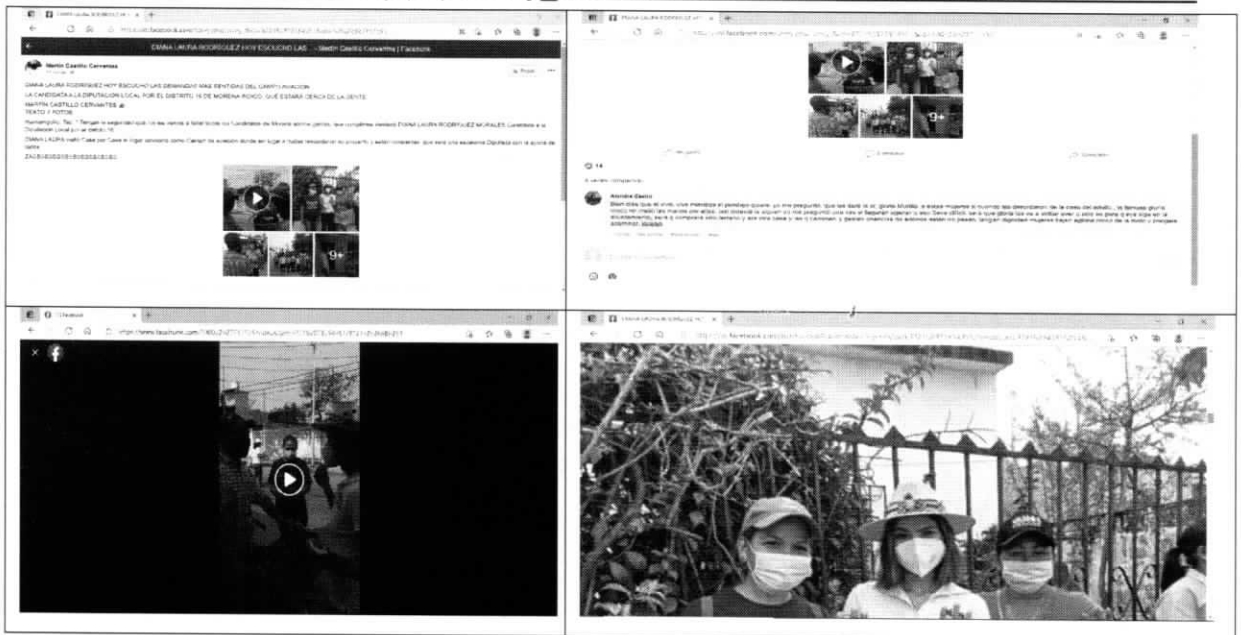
DIANA LAURA RODRIGUEZ HOY ESCUCHO LAS ... - Martín Castillo Cervantes | Facebook

Martín Castillo Cervantes

DIANA LAURA RODRIGUEZ HOY ESCUCHO LAS DEMANDAS MAS SENTIDAS DEL CAMPO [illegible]

LA CANDIDATA A LA DIPUTACION LOCAL POR EL DISTRITO 16 DE MORENA RIOCO, QUE ESTARA CERCA DE LA GENTE

MARTIN CASTILLO CERVANTES

TEXTO Y FOTOS

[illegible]

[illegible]

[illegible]

9+

9+

14

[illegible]

Facebook

9+